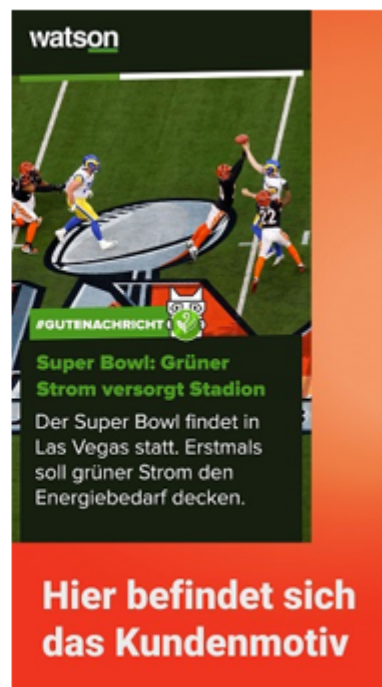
watson

22

#GUTENACHRICHT

Super Bowl: Grüner Strom versorgt Stadion

Der Super Bowl findet in Las Vegas statt. Erstmals soll grüner Strom den Energiebedarf decken.

Hier befindet sich das Kundenmotiv